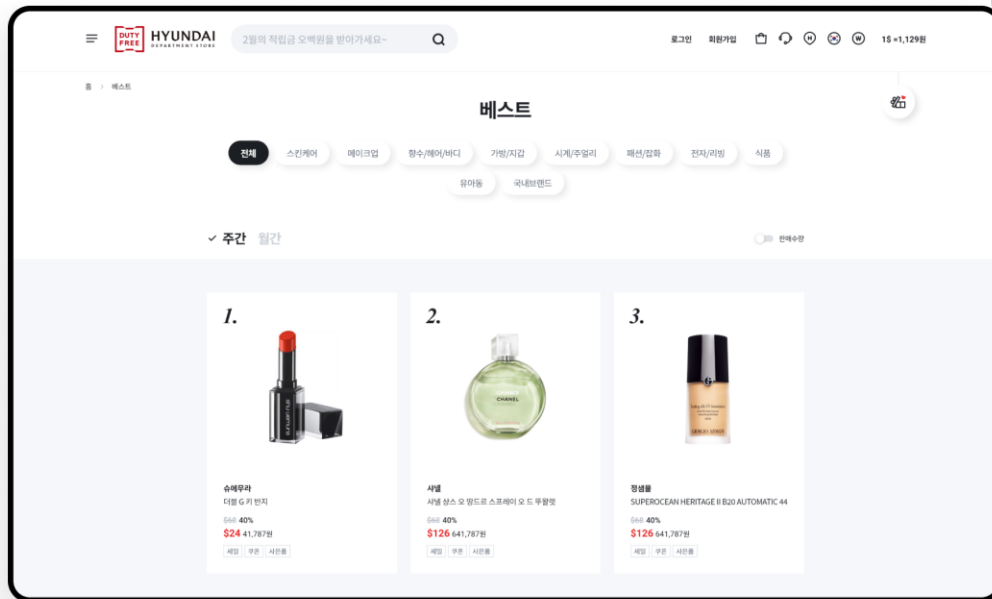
DUTY FREE HYUNDAI DEPARTMENT STORE

2월의 적립금 오백원을 받아가세요~

로그인 회원가입

1$ =1,129원

홈 > 베스트

베스트

전체 스킨케어 메이크업 향수/헤어/바디 가방/지갑 시계/주얼리 패션/잡화 전자/리빙 식품 유아동 국내브랜드

✓ 주간 월간

판매수량

1.

슈에무라
더블 G 키 반지
$60 40%
$24 41,787원
세일 쿠폰 사은품

2.

CHANEL

샤넬
샤넬 샹스 오 땅드르 스프레이 오 드 뚜왈렛
$60 40%
$126 641,787원
세일 쿠폰 사은품

3.

정샘물
SUPEROCEAN HERITAGE II B20 AUTOMATIC 44
$60 40%
$126 641,787원
세일 쿠폰 사은품